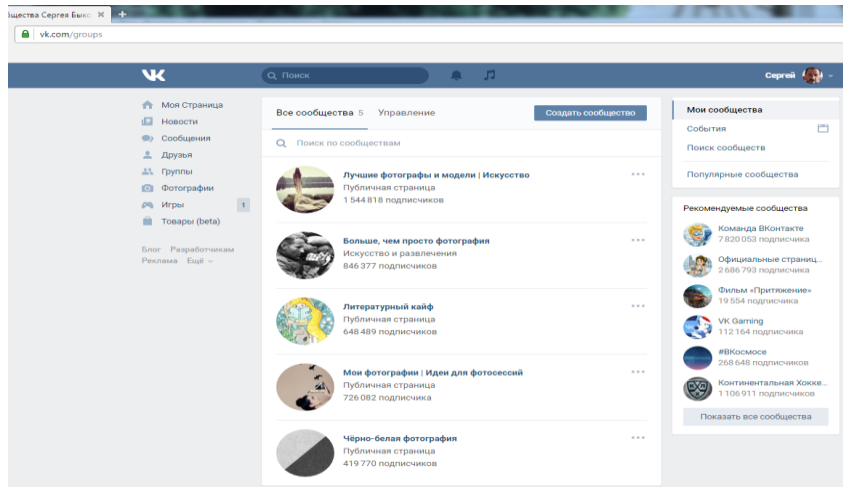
ообщества Сергея Быко ✕ +

vk.com/groups

VK Поиск Сергей

Моя Страница
Новости
Сообщения
Друзья
Группы
Фотографии
Игры 1
Товары (beta)

Блог Разработчикам
Реклама Ещё

Все сообщества 5 Управление Создать сообщество

Поиск по сообществам

Лучшие фотографии и модели | Искусство
Публичная страница
1 544 818 подписчиков

Больше, чем просто фотография
Искусство и развлечения
846 377 подписчиков

Литературный кайф
Публичная страница
648 489 подписчиков

Мои фотографии | Идеи для фотосессий
Публичная страница
726 082 подписчика

Чёрно-белая фотография
Публичная страница
419 770 подписчиков

Мои сообщества
События
Поиск сообществ
Популярные сообщества

Рекомендуемые сообщества
Команда ВКонтакте
7 820 053 подписчика
Официальные страниц...
2 686 793 подписчика
Фильм «Притяжение»
19 554 подписчика
VK Gaming
112 164 подписчика
#ВКосмосе
268 648 подписчиков
Континентальная Хокке...
1 106 911 подписчиков
Показать все сообщества